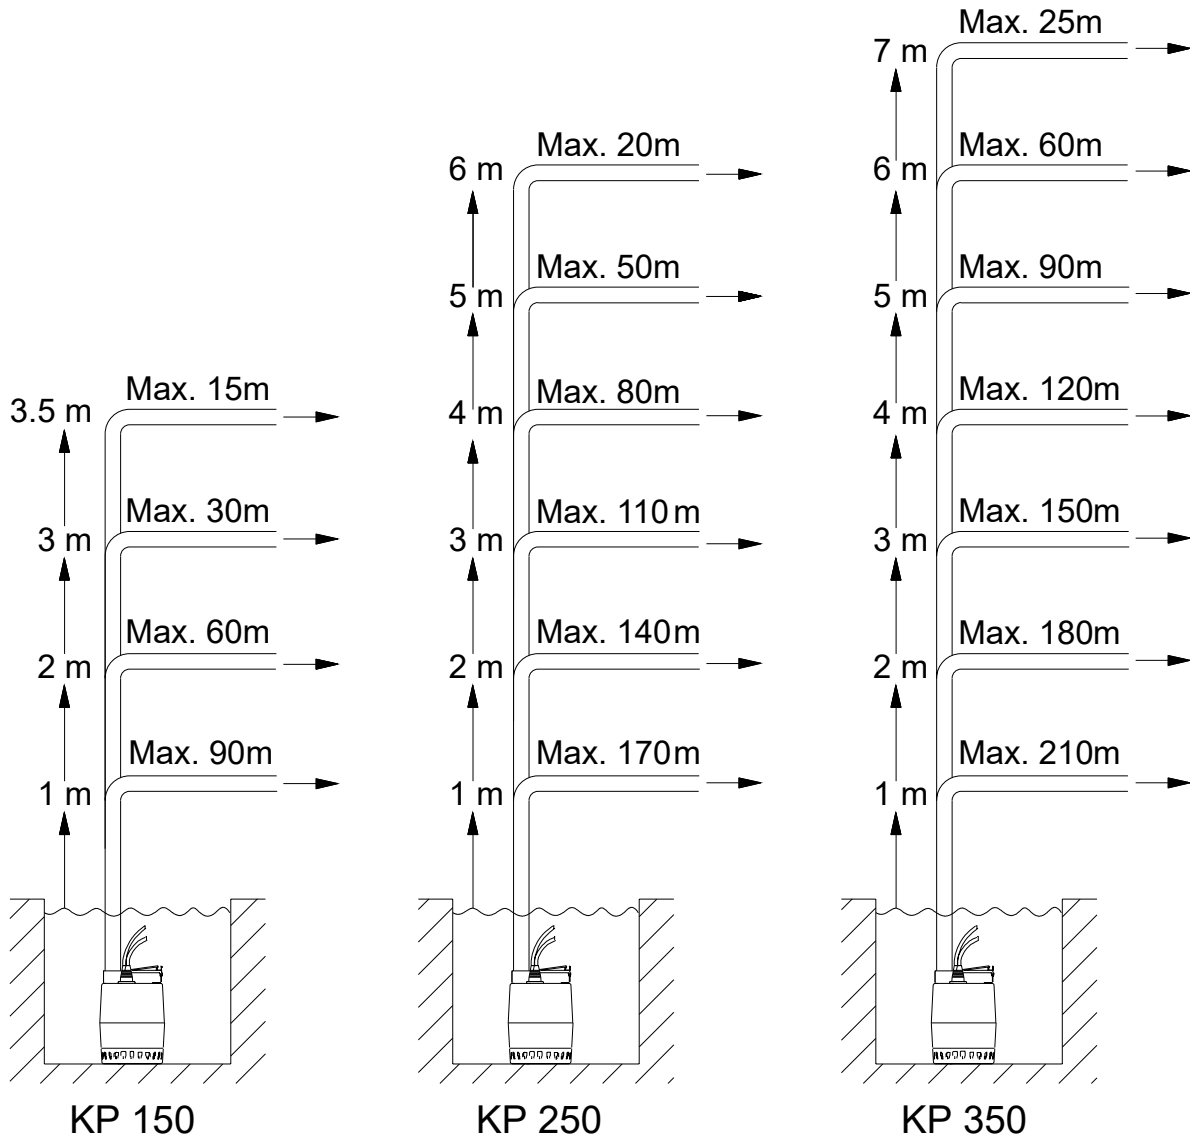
3.5 m
Max. 15m
3 m
Max. 30m
2 m
Max. 60m
1 m
Max. 90m
KP 150

6 m
Max. 20m
5 m
Max. 50m
4 m
Max. 80m
3 m
Max. 110 m
2 m
Max. 140 m
1 m
Max. 170 m
KP 250

7 m
Max. 25m
6 m
Max. 60m
5 m
Max. 90m
4 m
Max. 120m
3 m
Max. 150m
2 m
Max. 180m
1 m
Max. 210m
KP 350